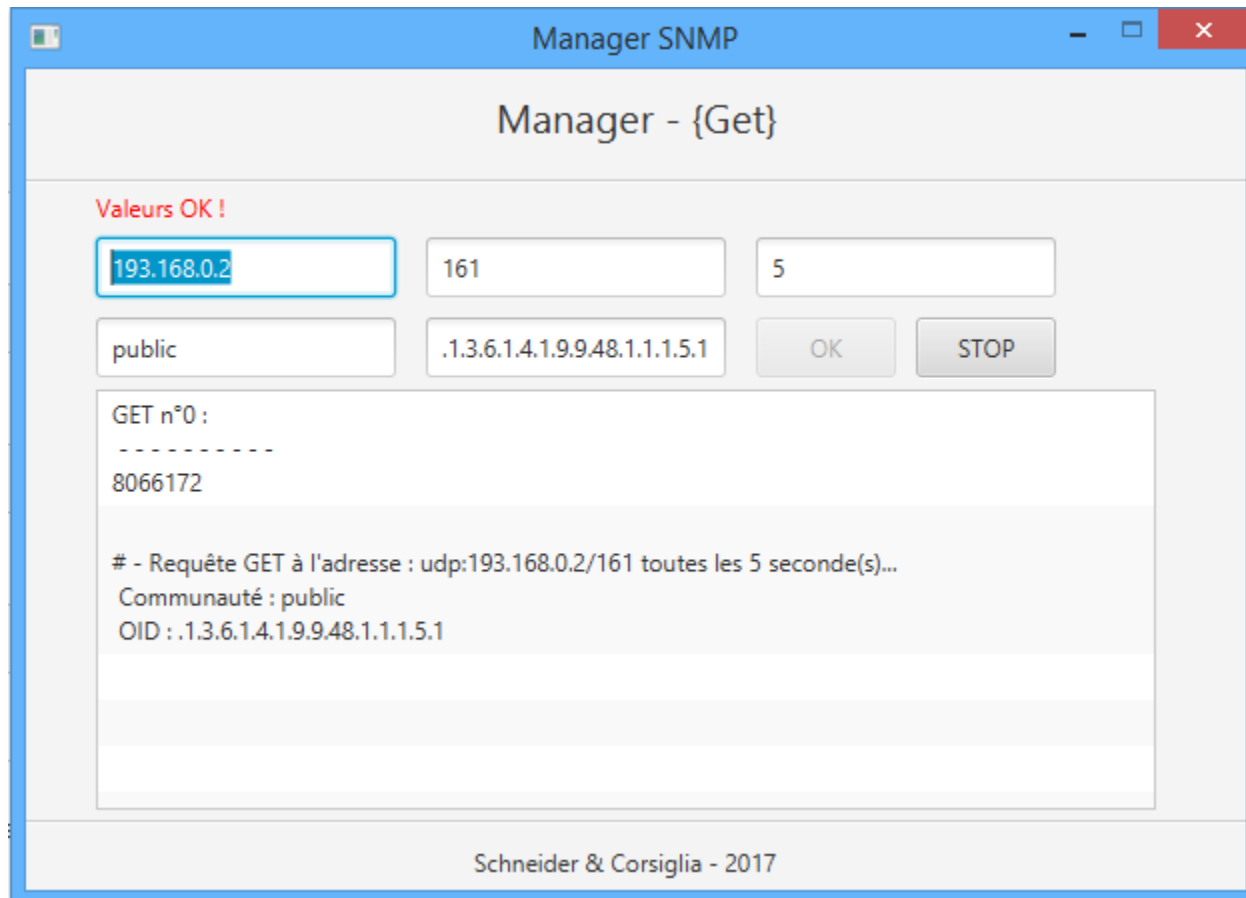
Manager SNMP

Manager - {Get}

Valeurs OK !

193.168.0.2

161

5

public

.1.3.6.1.4.1.9.9.48.1.1.1.5.1

OK

STOP

GET n°0 :
- - - - - - - - - -
8066172

# - Requête GET à l'adresse : udp:193.168.0.2/161 toutes les 5 seconde(s)...
Communauté : public
OID : .1.3.6.1.4.1.9.9.48.1.1.1.5.1

Schneider & Corsiglia - 2017